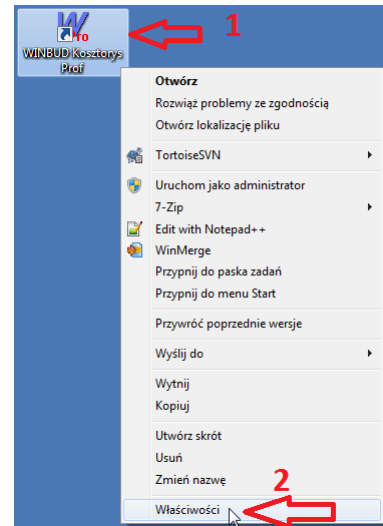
WINBUD Kosztorys Prof

1

Otwórz
Rozwiąż problemy ze zgodnością
Otwórz lokalizację pliku
TortoiseSVN
Uruchom jako administrator
7-Zip
Edit with Notepad++
WinMerge
Przypnij do paska zadań
Przypnij do menu Start
Przywróć poprzednie wersje
Wyślij do
Wytnij
Kopiuj
Utwórz skrót
Usuń
Zmień nazwę
Właściwości

2